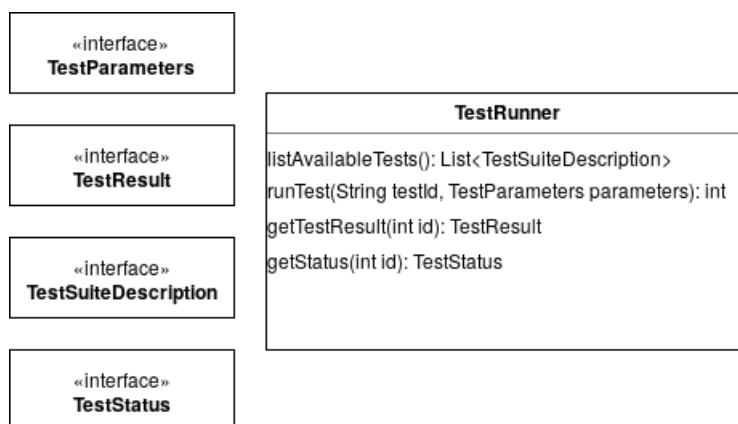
«interface»
TestParameters

«interface»
TestResult

«interface»
TestSuiteDescription

«interface»
TestStatus

TestRunner

listAvailableTests(): List<TestSuiteDescription>
runTest(String testId, TestParameters parameters): int
getTestResult(int id): TestResult
getStatus(int id): TestStatus